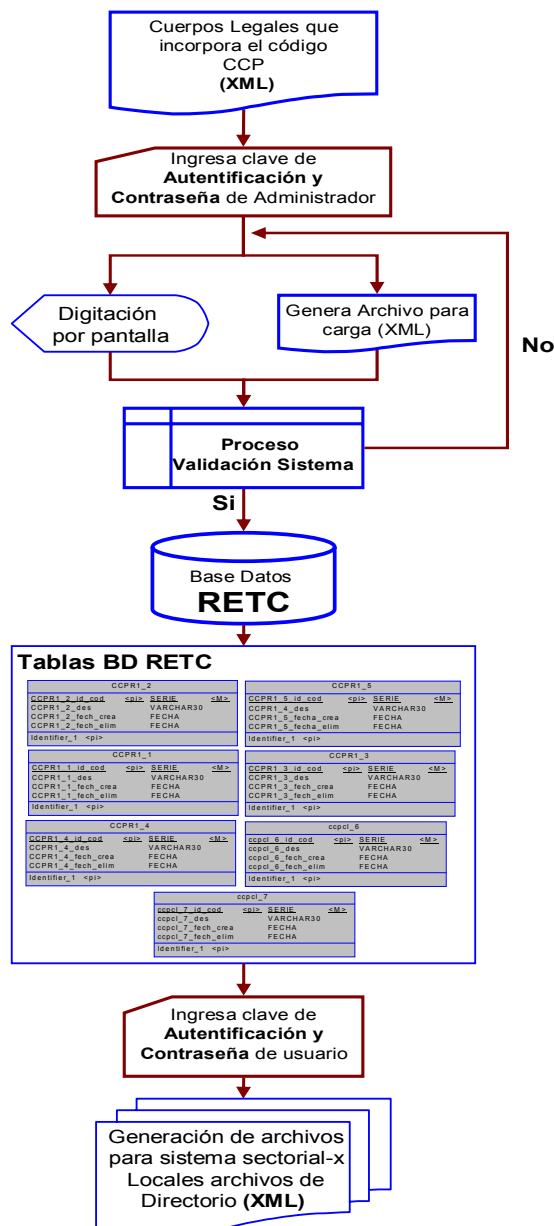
Cuerpos Legales que incorpora el código CCP
**(XML)**

Ingresa clave de **Autentificación y Contraseña** de Administrador

Digitación por pantalla

Genera Archivo para carga (XML)

No

**Proceso Validación Sistema**

**Si**

Base Datos
**RETC**

**Tablas BD RETC**

CCPR1_2
CCPR1_2_id_cod <pi> SERIE <M>
CCPR1_2_des VARCHAR30
CCPR1_2_fech_crea FECHA
CCPR1_2_fech_elim FECHA
Identifier_1 <pi>

CCPR1_5
CCPR1_5_id_cod <pi> SERIE <M>
CCPR1_4_des VARCHAR30
CCPR1_5_fecha_crea FECHA
CCPR1_5_fecha_elim FECHA
Identifier_1 <pi>

CCPR1_1
CCPR1_1_id_cod <pi> SERIE <M>
CCPR1_1_des VARCHAR30
CCPR1_1_fech_crea FECHA
CCPR1_1_fech_elim FECHA
Identifier_1 <pi>

CCPR1_3
CCPR1_3_id_cod <pi> SERIE <M>
CCPR1_3_des VARCHAR30
CCPR1_3_fech_crea FECHA
CCPR1_3_fech_elim FECHA
Identifier_1 <pi>

CCPR1_4
CCPR1_4_id_cod <pi> SERIE <M>
CCPR1_4_des VARCHAR30
CCPR1_4_fech_crea FECHA
CCPR1_4_fech_elim FECHA
Identifier_1 <pi>

ccpcl_6
ccpcl_6_id_cod <pi> SERIE <M>
ccpcl_6_des VARCHAR30
ccpcl_6_fech_crea FECHA
ccpcl_6_fech_elim FECHA
Identifier_1 <pi>

ccpcl_7
ccpcl_7_id_cod <pi> SERIE <M>
ccpcl_7_des VARCHAR30
ccpcl_7_fech_crea FECHA
ccpcl_7_fech_elim FECHA
Identifier_1 <pi>

Ingresa clave de **Autentificación y Contraseña** de usuario

Generación de archivos para sistema sectorial-x Locales archivos de Directorio **(XML)**